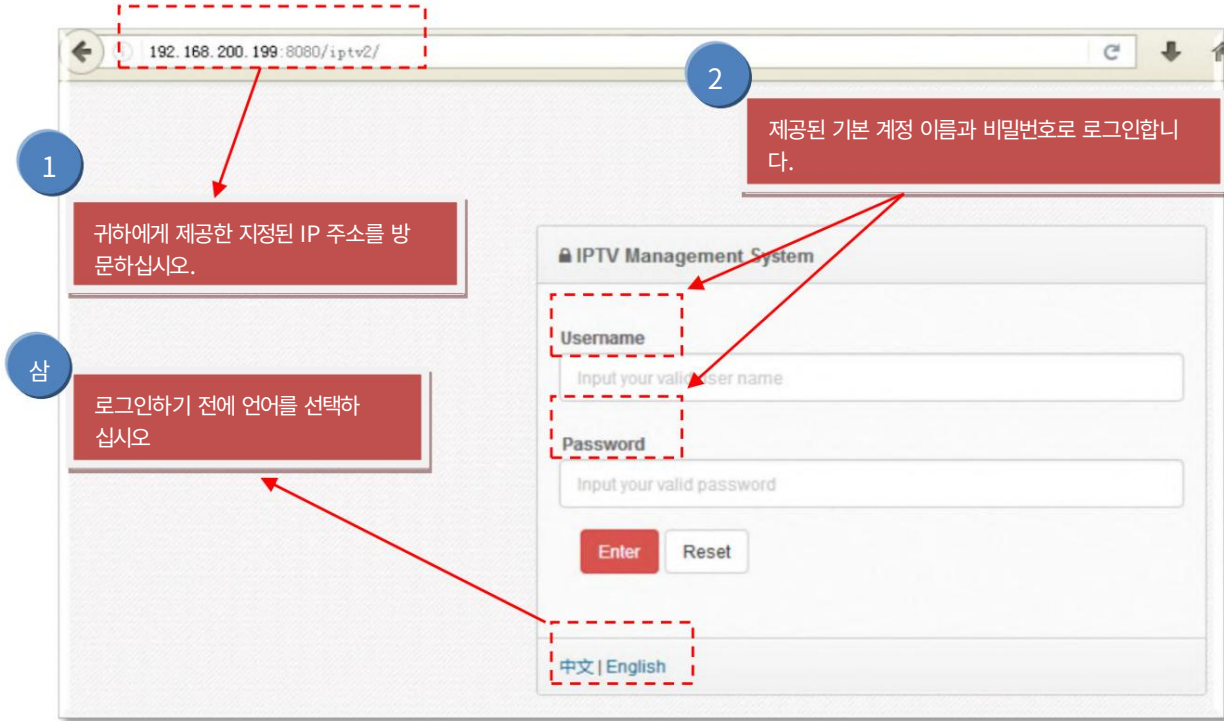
192.168.200.199:8080/iptv2/

2

제공된 기본 계정 이름과 비밀번호로 로그인합니다.

1

귀하에게 제공한 지정된 IP 주소를 방문하십시오.

IPTV Management System

Username

Input your valid user name

Password

Input your valid password

Enter Reset

삼

로그인하기 전에 언어를 선택하십시오

中文 | English